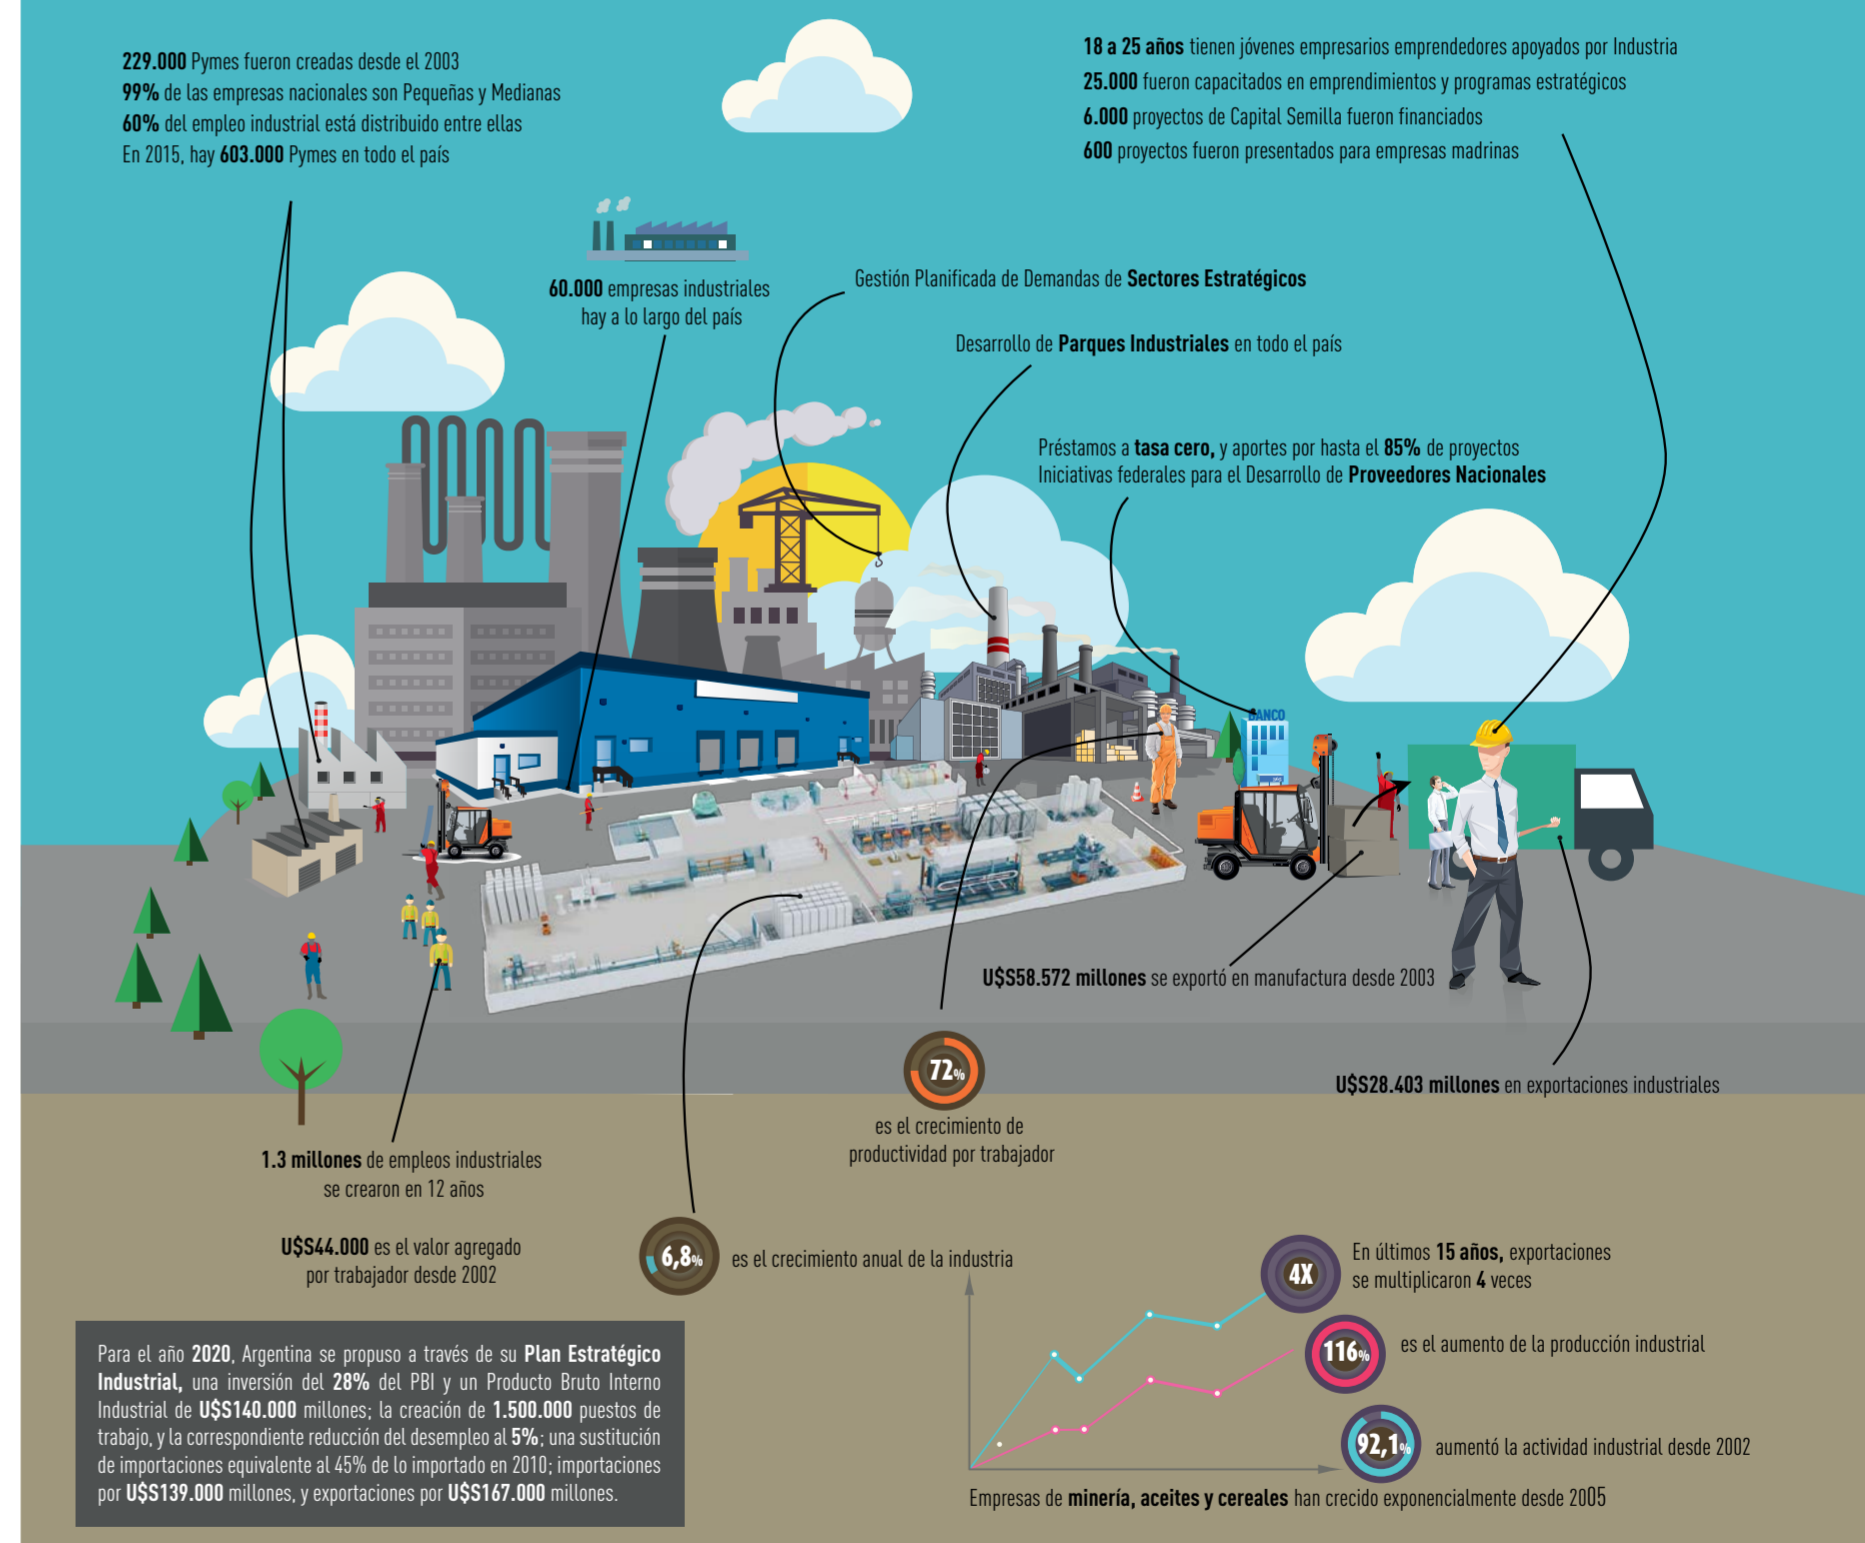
**229.000** Pymes fueron creadas desde el 2003
**99%** de las empresas nacionales son Pequeñas y Medianas
**60%** del empleo industrial está distribuido entre ellas
En 2015, hay **603.000** Pymes en todo el país

**18 a 25 años** tienen jóvenes empresarios emprendedores apoyados por Industria
**25.000** fueron capacitados en emprendimientos y programas estratégicos
**6.000** proyectos de Capital Semilla fueron financiados
**600** proyectos fueron presentados para empresas madrinas

**60.000** empresas industriales hay a lo largo del país

Gestión Planificada de Demandas de **Sectores Estratégicos**

Desarrollo de **Parques Industriales** en todo el país

Préstamos a **tasa cero,** y aportes por hasta el **85%** de proyectos
Iniciativas federales para el Desarrollo de **Proveedores Nacionales**

BANCO

**U$S58.572 millones** se exportó en manufactura desde 2003

72%
es el crecimiento de productividad por trabajador

**U$S28.403 millones** en exportaciones industriales

**1.3 millones** de empleos industriales se crearon en 12 años

**U$S44.000** es el valor agregado por trabajador desde 2002

6,8%
es el crecimiento anual de la industria

4X
En últimos **15 años,** exportaciones se multiplicaron **4** veces

116%
es el aumento de la producción industrial

92,1%
aumentó la actividad industrial desde 2002

Empresas de **minería, aceites y cereales** han crecido exponencialmente desde 2005

Para el año **2020**, Argentina se propuso a través de su **Plan Estratégico Industrial,** una inversión del **28%** del PBI y un Producto Bruto Interno Industrial de **U$S140.000** millones; la creación de **1.500.000** puestos de trabajo, y la correspondiente reducción del desempleo al **5%**; una sustitución de importaciones equivalente al 45% de lo importado en 2010; importaciones por **U$S139.000** millones, y exportaciones por **U$S167.000** millones.